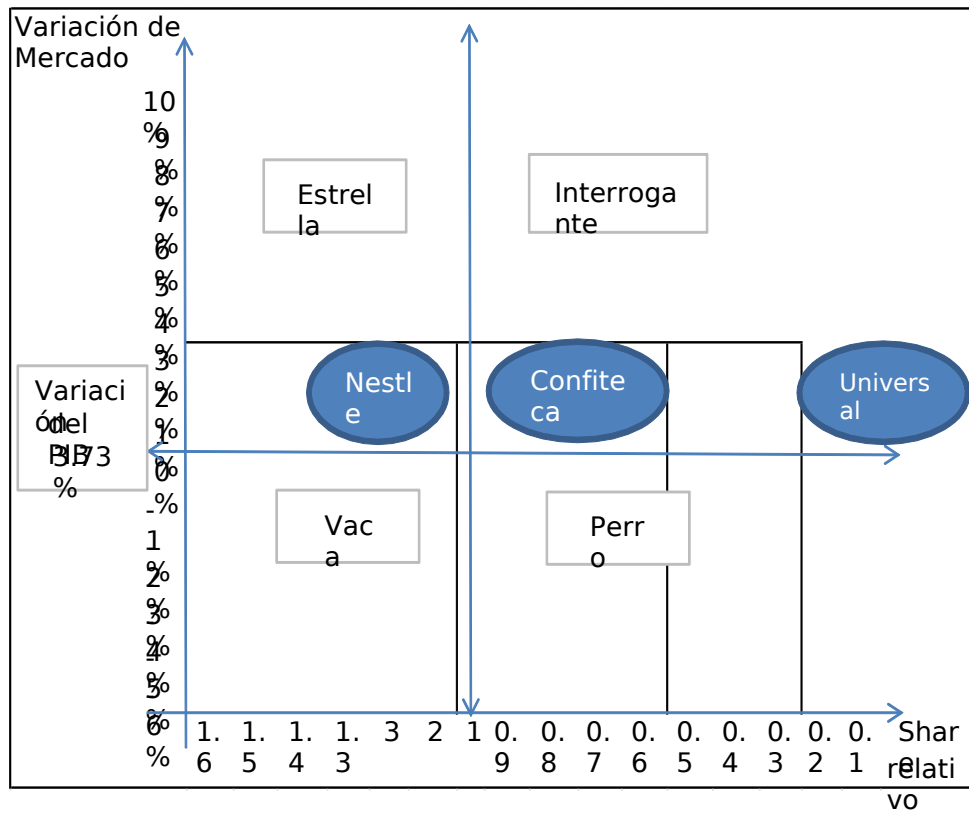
Variación de Mercado

10%
9%
8%
7%
6%
5%
4%
3%
2%
1%
0%
-1%
-2%
-3%
-4%
-5%
-6%

Estrella

Interrogante

Nestle

Confiteca

Universal

Variación del PIB 3.73%

Vaca

Perro

1.6 1.5 1.4 1.3 3 2 1 0.9 0.8 0.7 0.6 0.5 0.4 0.3 0.2 0.1

Share relativo